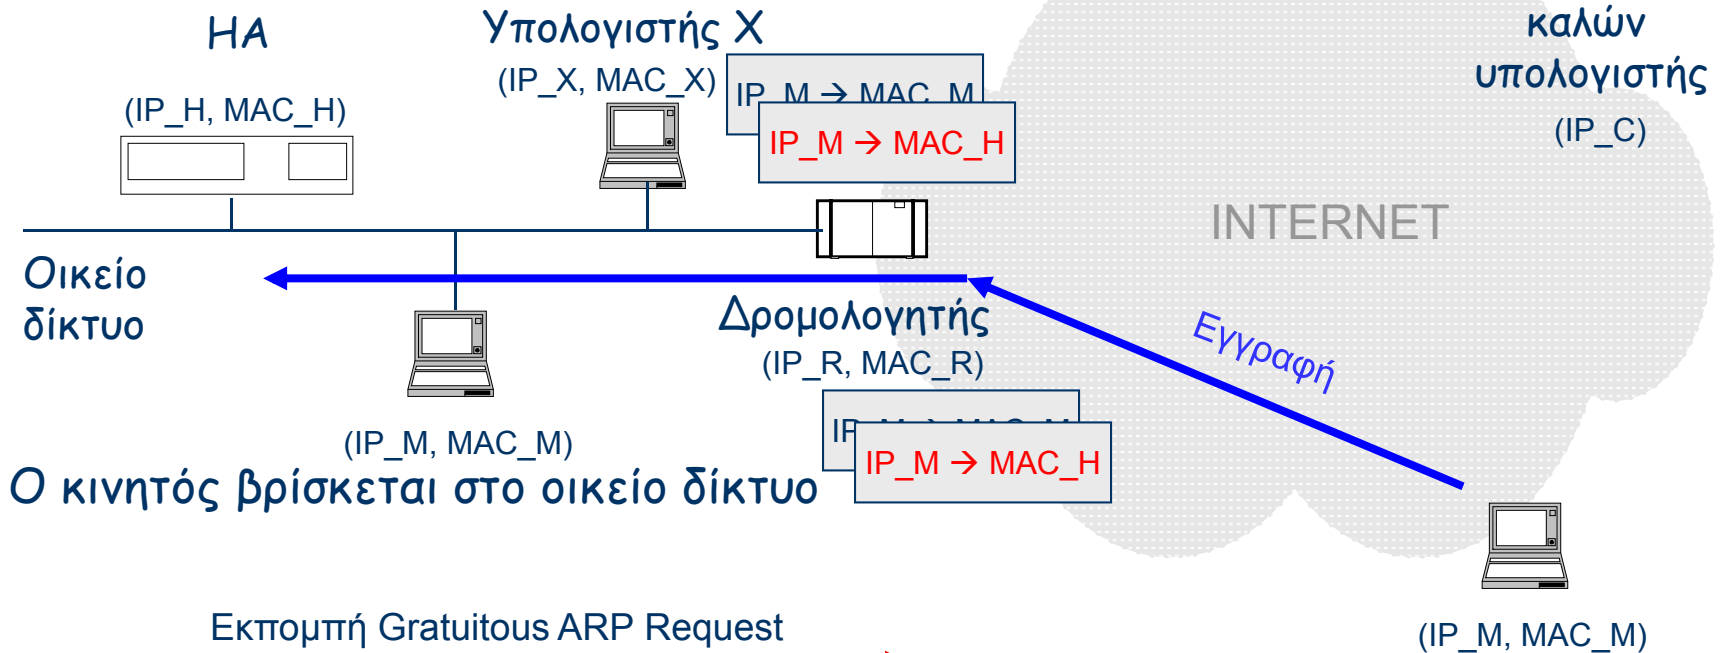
HA

(IP_H, MAC_H)

Υπολογιστής X

(IP_X, MAC_X)

IP_M → MAC_M

IP_M → MAC_H

καλών υπολογιστής

(IP_C)

INTERNET

Οικείο δίκτυο

Δρομολογητής

(IP_R, MAC_R)

Εγγραφή

IP_M → MAC_M

IP_M → MAC_H

(IP_M, MAC_M)

Ο κινητός βρίσκεται στο οικείο δίκτυο

Εκπομπή Gratuitous ARP Request

(IP_M, MAC_M)